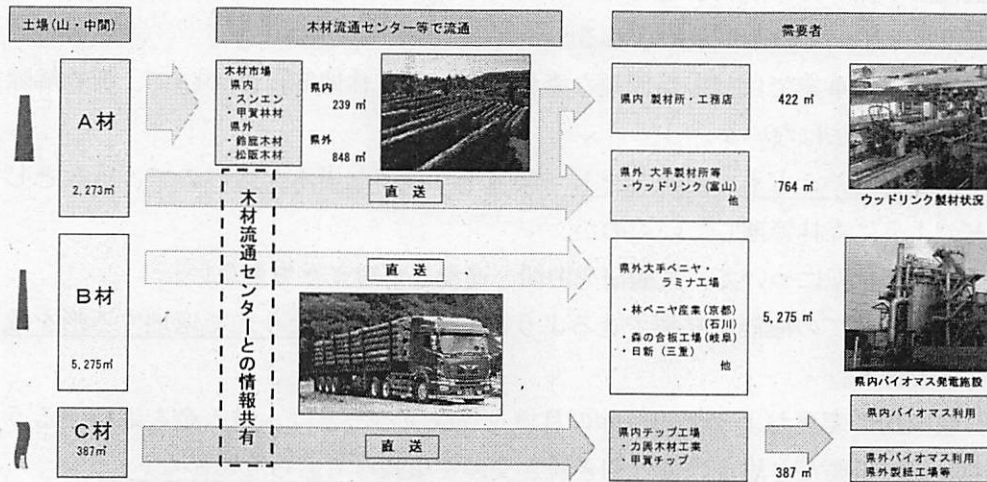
土場（山・中間）

木材流通センター等で流通

需要者

A材

2,273㎥

木材市場
県内
・スンエン
・甲賀林材
県外
・鈴鹿木材
・松阪木材

県内
239 ㎥

県外
848 ㎥

直送

木材流通センターとの情報共有

県内 製材所・工務店

422 ㎥

県外 大手製材所等
・ウッドリンク（富山）
他

764 ㎥

ウッドリンク製材状況

B材

5,275㎥

直送

県外大手ベニヤ・ラミナ工場

・林ベニヤ産業（京都）（石川）
・森の合板工場（岐阜）
・日新（三重）
他

5,275 ㎥

県内バイオマス発電施設

C材
387㎥

直送

県内チップ工場
・力馬木材工業
・甲賀チップ

387 ㎥

県内バイオマス利用

県外バイオマス利用
県外製紙工場等